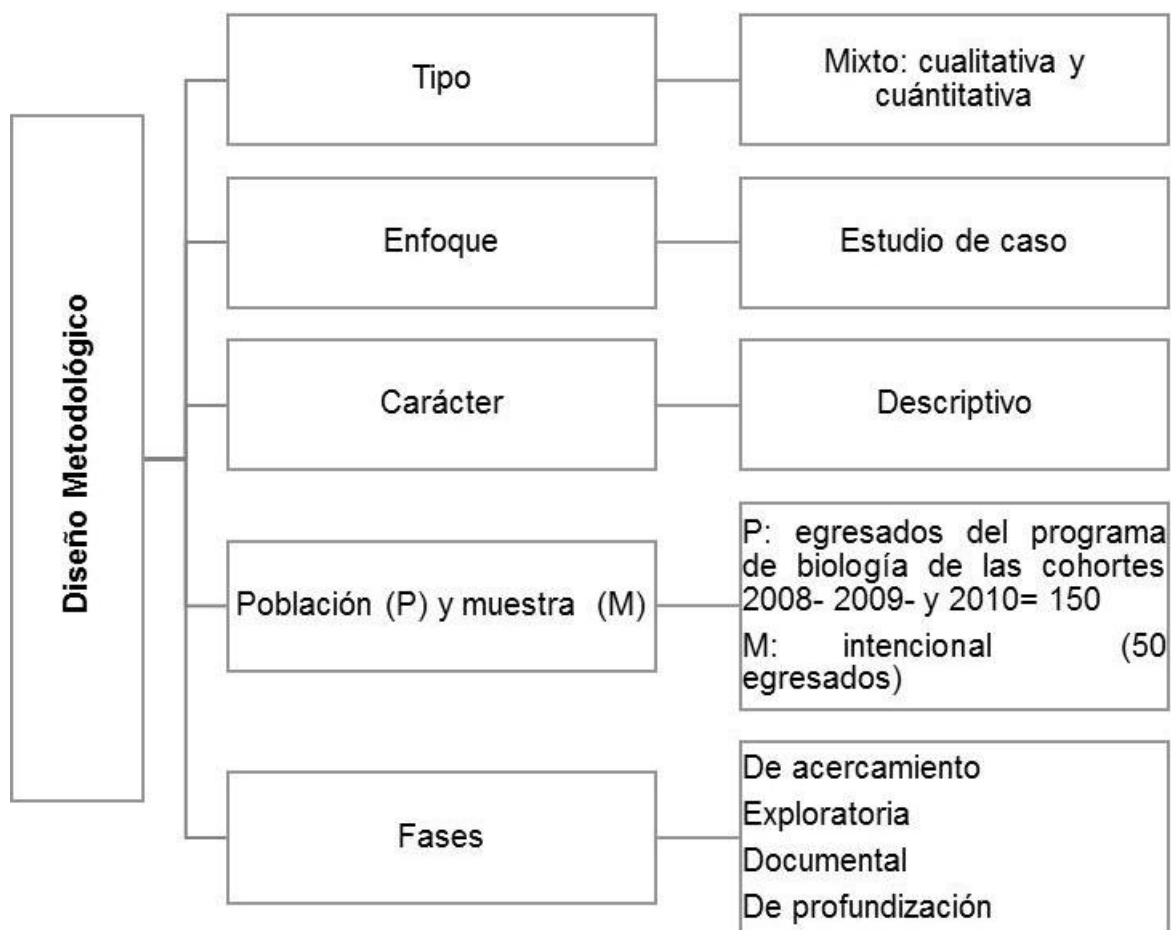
Diseño Metodológico

Tipo

Mixto: cualitativa y cuántitativa

Enfoque

Estudio de caso

Carácter

Descriptivo

Población (P) y muestra (M)

P: egresados del programa de biología de las cohortes 2008- 2009- y 2010= 150

M: intencional (50 egresados)

Fases

De acercamiento

Exploratoria

Documental

De profundización